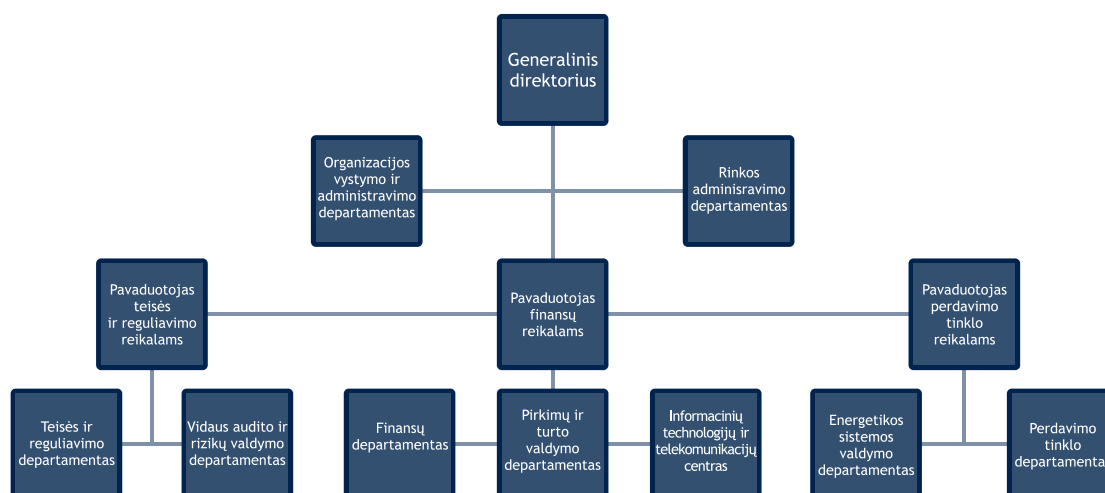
Generalinis direktorius

Organizacijos vystymo ir administravimo departamentas

Rinkos adminisravimo departamentas

Pavaduotojas teisės ir reguliavimo reikalams

Pavaduotojas finansų reikalams

Pavaduotojas perdavimo tinklo reikalams

Teisės ir reguliavimo departamentas

Vidaus audito ir rizikų valdymo departamentas

Finansų departamentas

Pirkimų ir turto valdymo departamentas

Informacinių technologijų ir telekomunikacijų centras

Energetikos sistemos valdymo departamentas

Perdavimo tinklo departamenta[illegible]